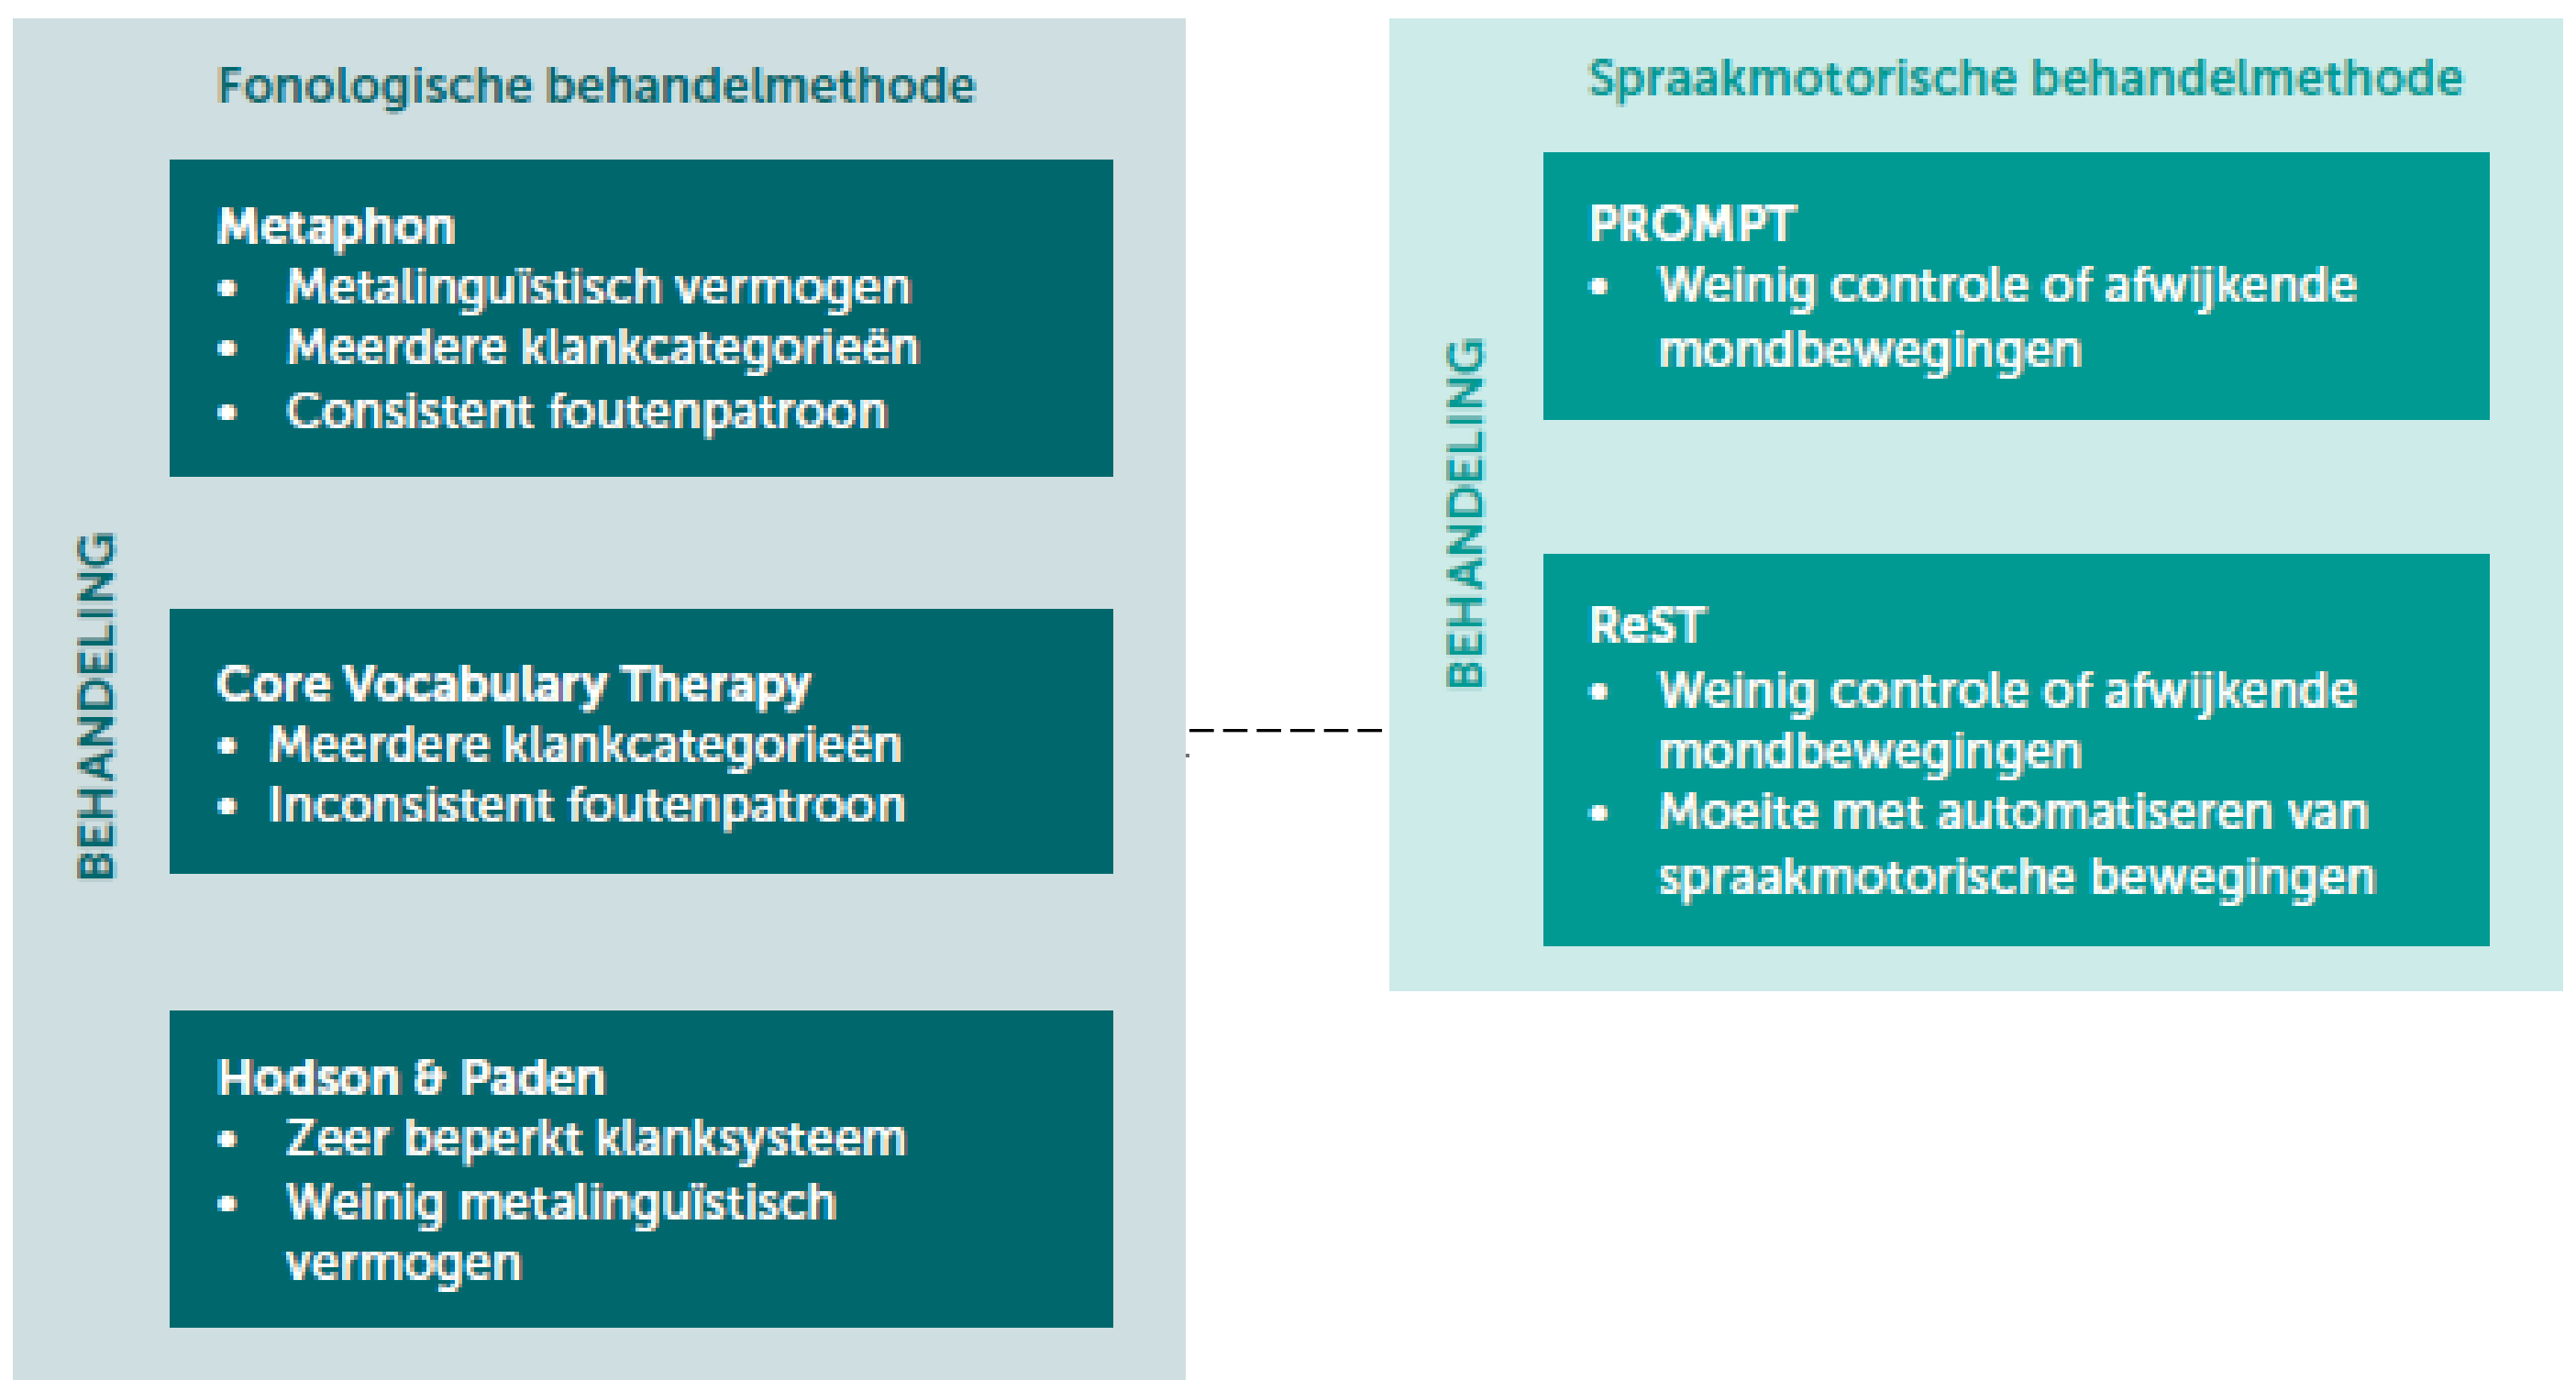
Fonologische behandelmethode

BEHANDELING

Metaphon
- Metalinguïstisch vermogen
- Meerdere klankcategorieën
- Consistent foutenpatroon

Core Vocabulary Therapy
- Meerdere klankcategorieën
- Inconsistent foutenpatroon

Hodson & Paden
- Zeer beperkt klanksysteem
- Weinig metalinguïstisch vermogen

Spraakmotorische behandelmethode

BEHANDELING

PROMPT
- Weinig controle of afwijkende mondbewegingen

ReST
- Weinig controle of afwijkende mondbewegingen
- Moeite met automatiseren van spraakmotorische bewegingen